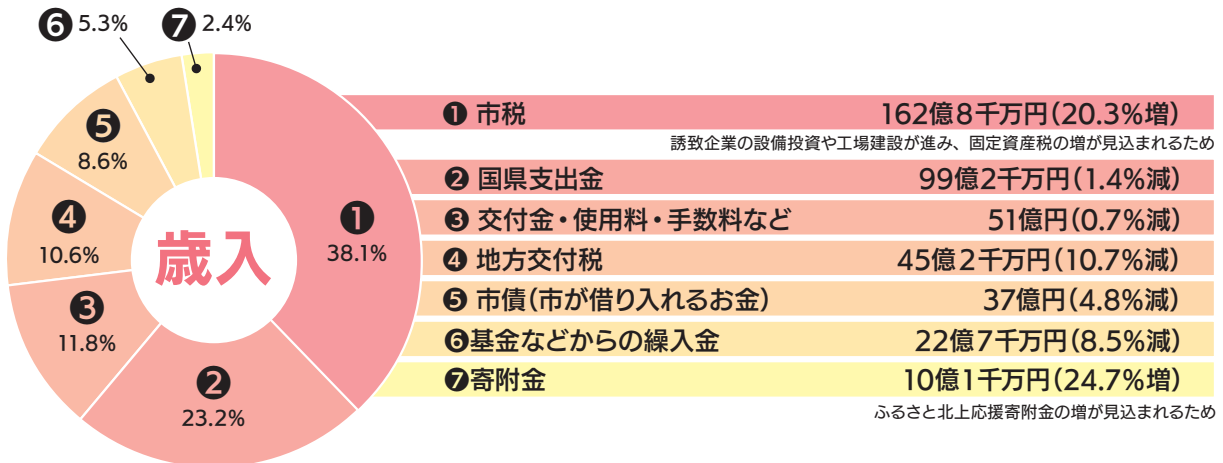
❻ 5.3%
❼ 2.4%
❺ 8.6%
❹ 10.6%
❸ 11.8%
❷ 23.2%
❶ 38.1%
歳入

| | |
|---|---|
| ❶ 市税 | 162億8千万円(20.3%増) |
| 誘致企業の設備投資や工場建設が進み、固定資産税の増が見込まれるため | |
| ❷ 国県支出金 | 99億2千万円(1.4%減) |
| ❸ 交付金・使用料・手数料など | 51億円(0.7%減) |
| ❹ 地方交付税 | 45億2千万円(10.7%減) |
| ❺ 市債(市が借り入れるお金) | 37億円(4.8%減) |
| ❻基金などからの繰入金 | 22億7千万円(8.5%減) |
| ❼寄附金 | 10億1千万円(24.7%増) |

ふるさと北上応援寄附金の増が見込まれるため